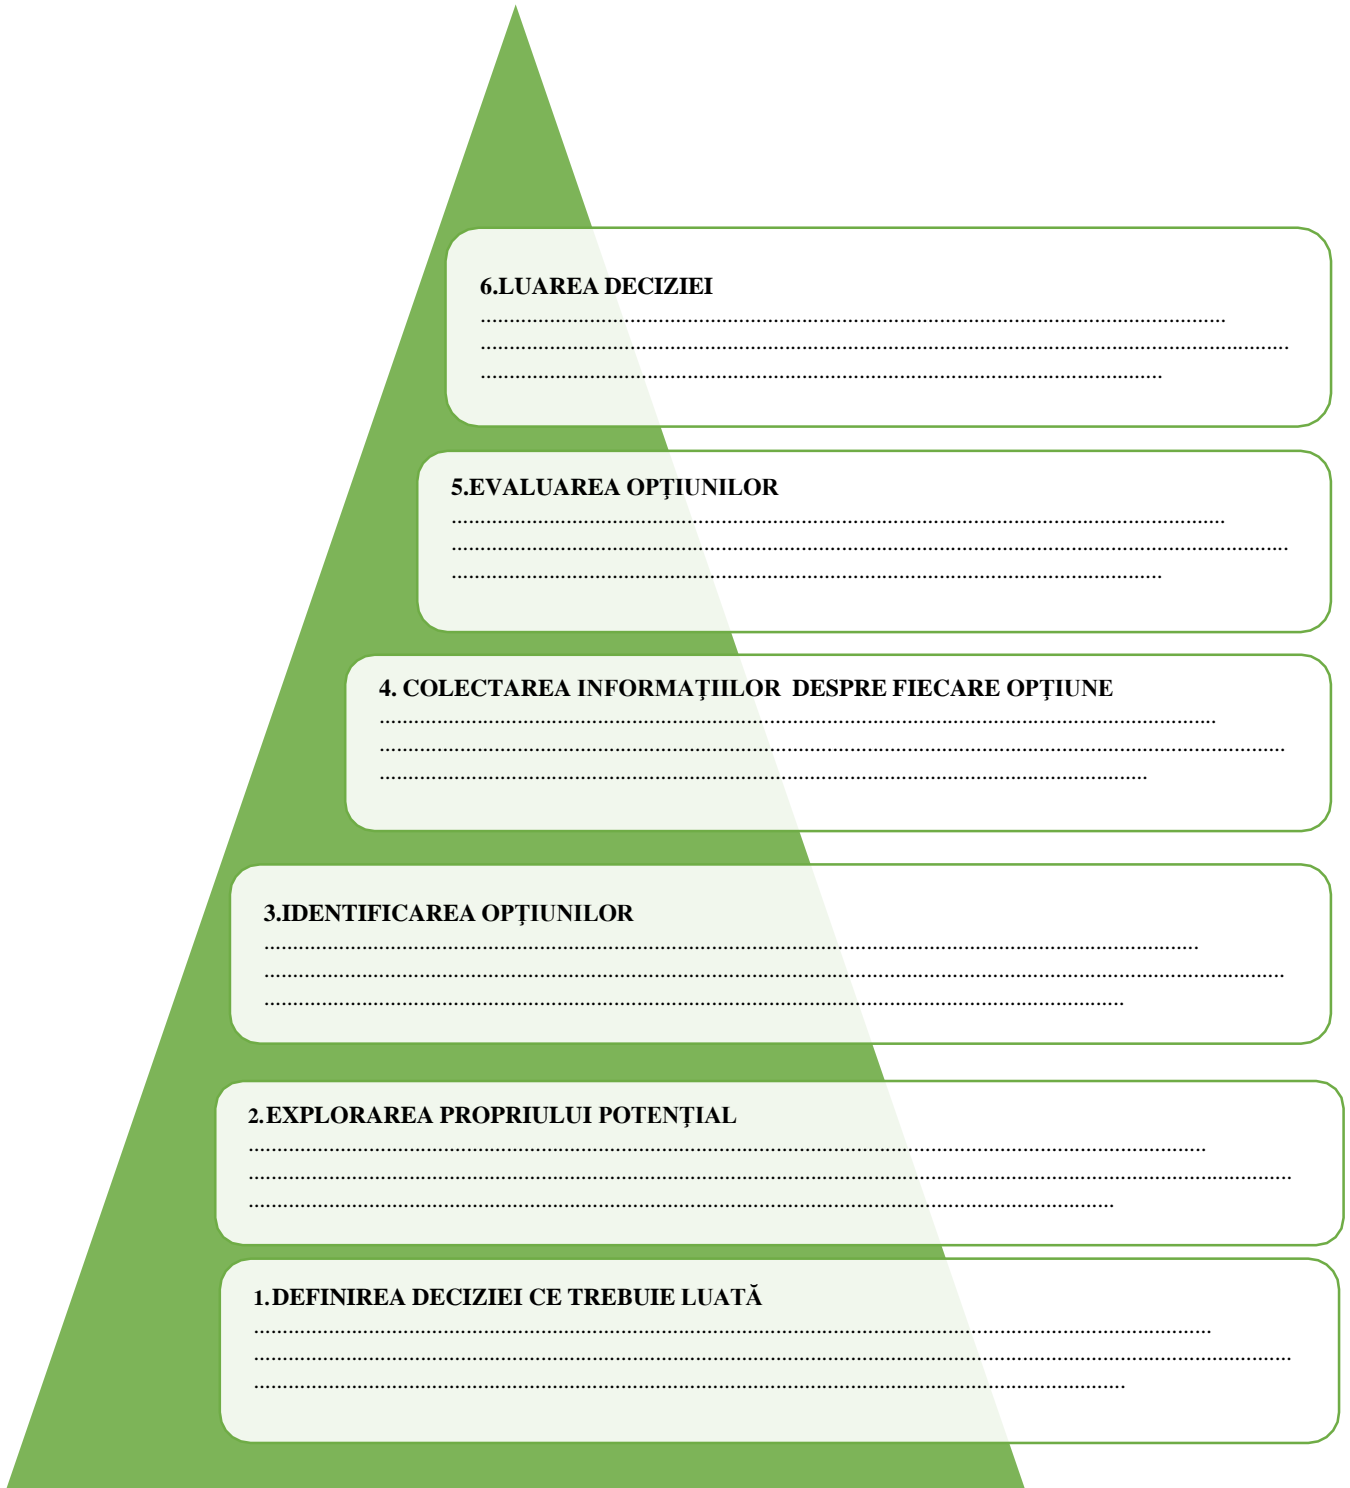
6.LUAREA DECIZIEI
……………………………………………………………………………………………………
……………………………………………………………………………………………………
……………………………………………………………………………………

5.EVALUAREA OPŢIUNILOR
……………………………………………………………………………………………………
……………………………………………………………………………………………………
……………………………………………………………………………………

4. COLECTAREA INFORMAŢIILOR DESPRE FIECARE OPŢIUNE
……………………………………………………………………………………………………
……………………………………………………………………………………………………
……………………………………………………………………………………

3.IDENTIFICAREA OPŢIUNILOR
……………………………………………………………………………………………………
……………………………………………………………………………………………………
……………………………………………………………………………………

2.EXPLORAREA PROPRIULUI POTENŢIAL
……………………………………………………………………………………………………
……………………………………………………………………………………………………
……………………………………………………………………………………

1.DEFINIREA DECIZIEI CE TREBUIE LUATĂ
……………………………………………………………………………………………………
……………………………………………………………………………………………………
……………………………………………………………………………………